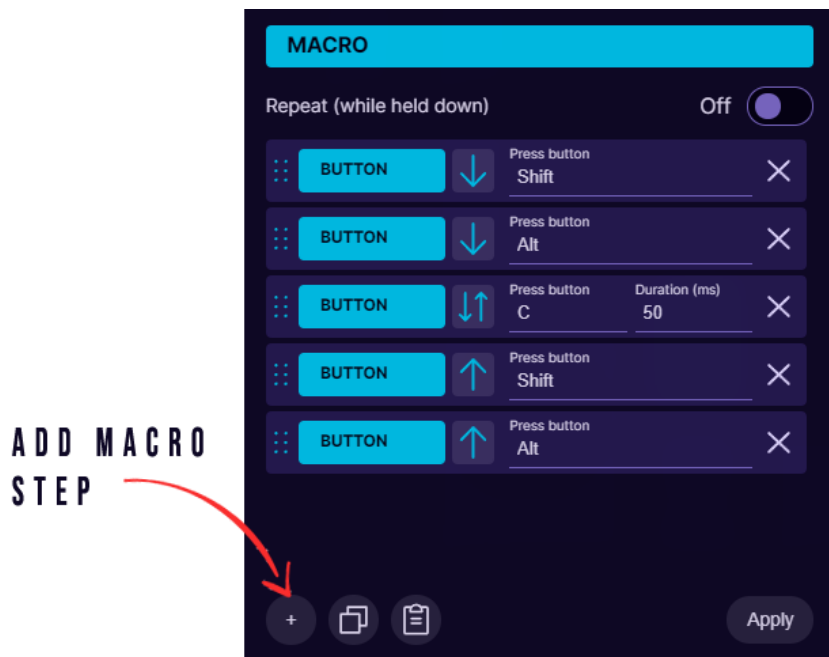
MACRO

Repeat (while held down)

Off

BUTTON

Press button

Shift

BUTTON

Press button

Alt

BUTTON

Press button

C

Duration (ms)

50

BUTTON

Press button

Shift

BUTTON

Press button

Alt

ADD MACRO STEP

+

Apply